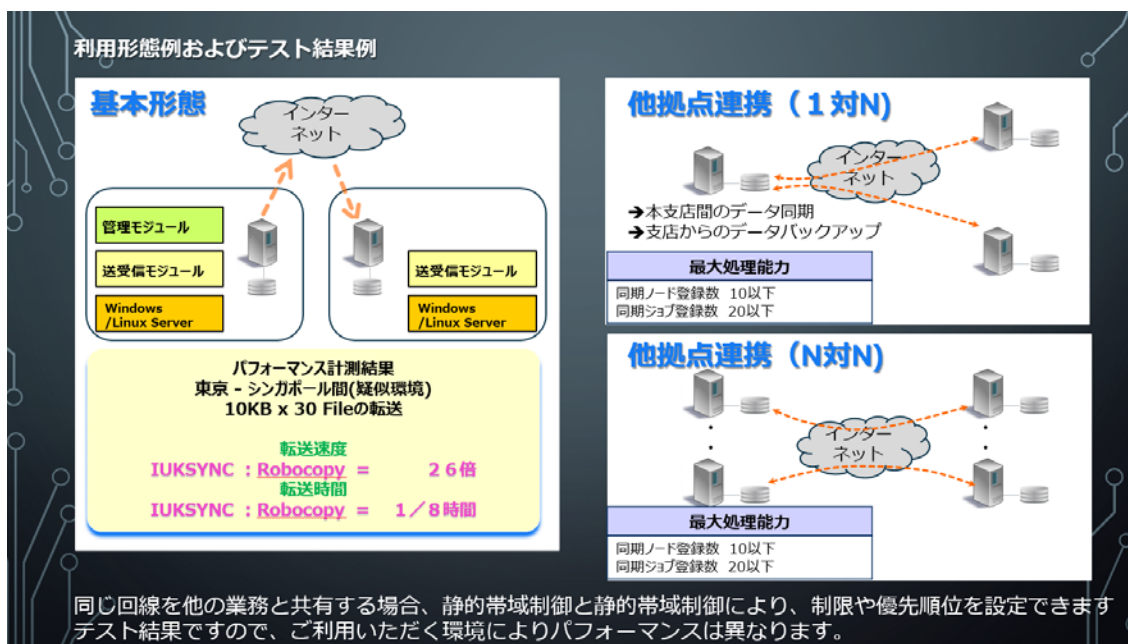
利用形態例およびテスト結果例

基本形態

インターネット

管理モジュール

送受信モジュール

Windows /Linux Server

送受信モジュール

Windows /Linux Server

パフォーマンス計測結果
東京 - シンガポール間(疑似環境)
10KB x 30 Fileの転送

転送速度
IUKSYNC : Robocopy = 26倍
転送時間
IUKSYNC : Robocopy = 1／8時間

他拠点連携（1対N)

インターネット

➔本支店間のデータ同期
➔支店からのデータバックアップ

| 最大処理能力 |
|---|
| 同期ノード登録数 10以下 |
| 同期ジョブ登録数 20以下 |

他拠点連携（N対N)

インターネット

| 最大処理能力 |
|---|
| 同期ノード登録数 10以下 |
| 同期ジョブ登録数 20以下 |

同じ回線を他の業務と共有する場合、静的帯域制御と静的帯域制御により、制限や優先順位を設定できます
テスト結果ですので、ご利用いただく環境によりパフォーマンスは異なります。